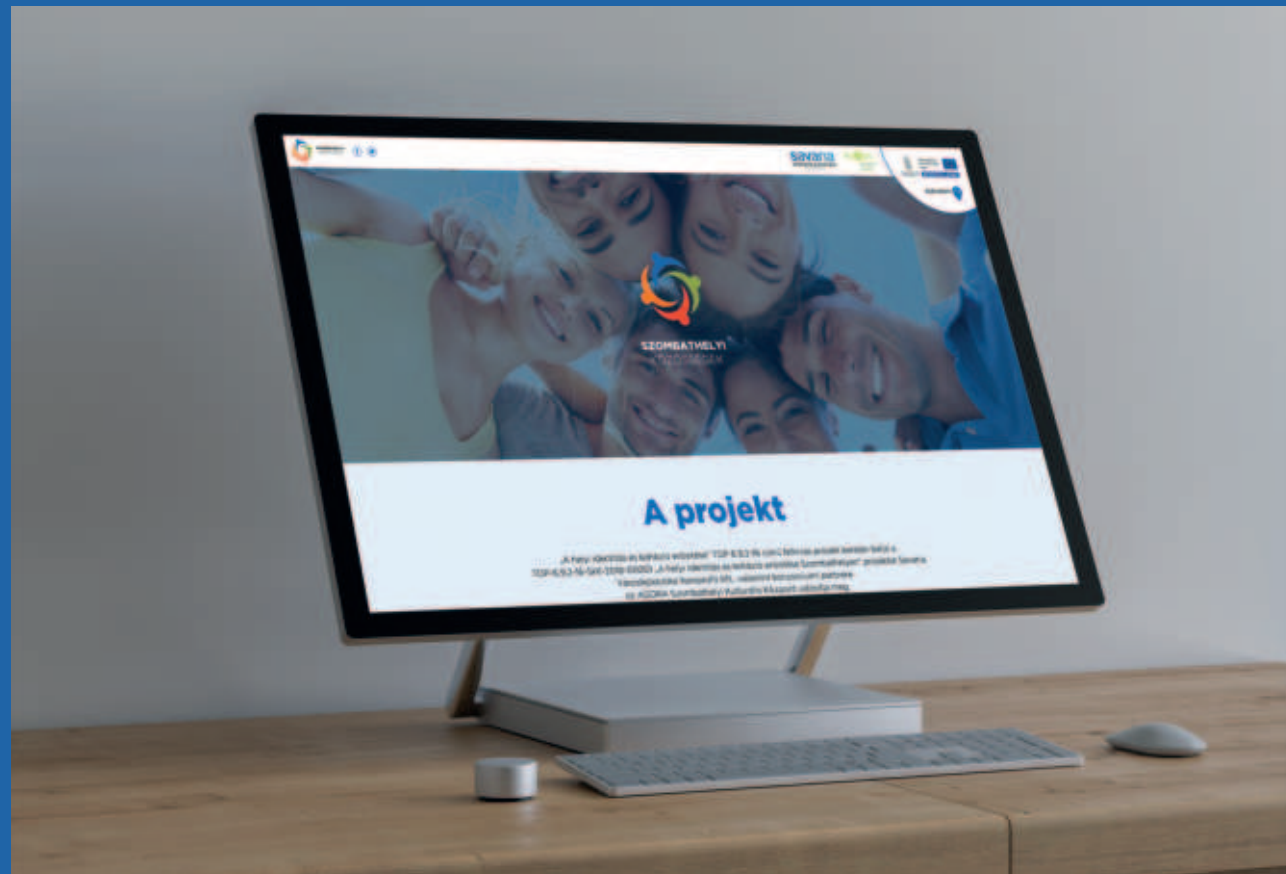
savaria

SZOMBATHELYI
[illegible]

A projekt

„A helyi identitás és kohézió erősítése" TOP-6.9.2-16 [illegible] pályázati kiírásban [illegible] a TOP-6.9.2-16-SH1-2016-00001 „A helyi identitás és kohézió erősítése Szombathelyen" projektet Savaria Városfejlesztési Nonprofit Kft., valamint konzorciumi partnere az AGORA Szombathelyi Kulturális Központ valósítja meg.